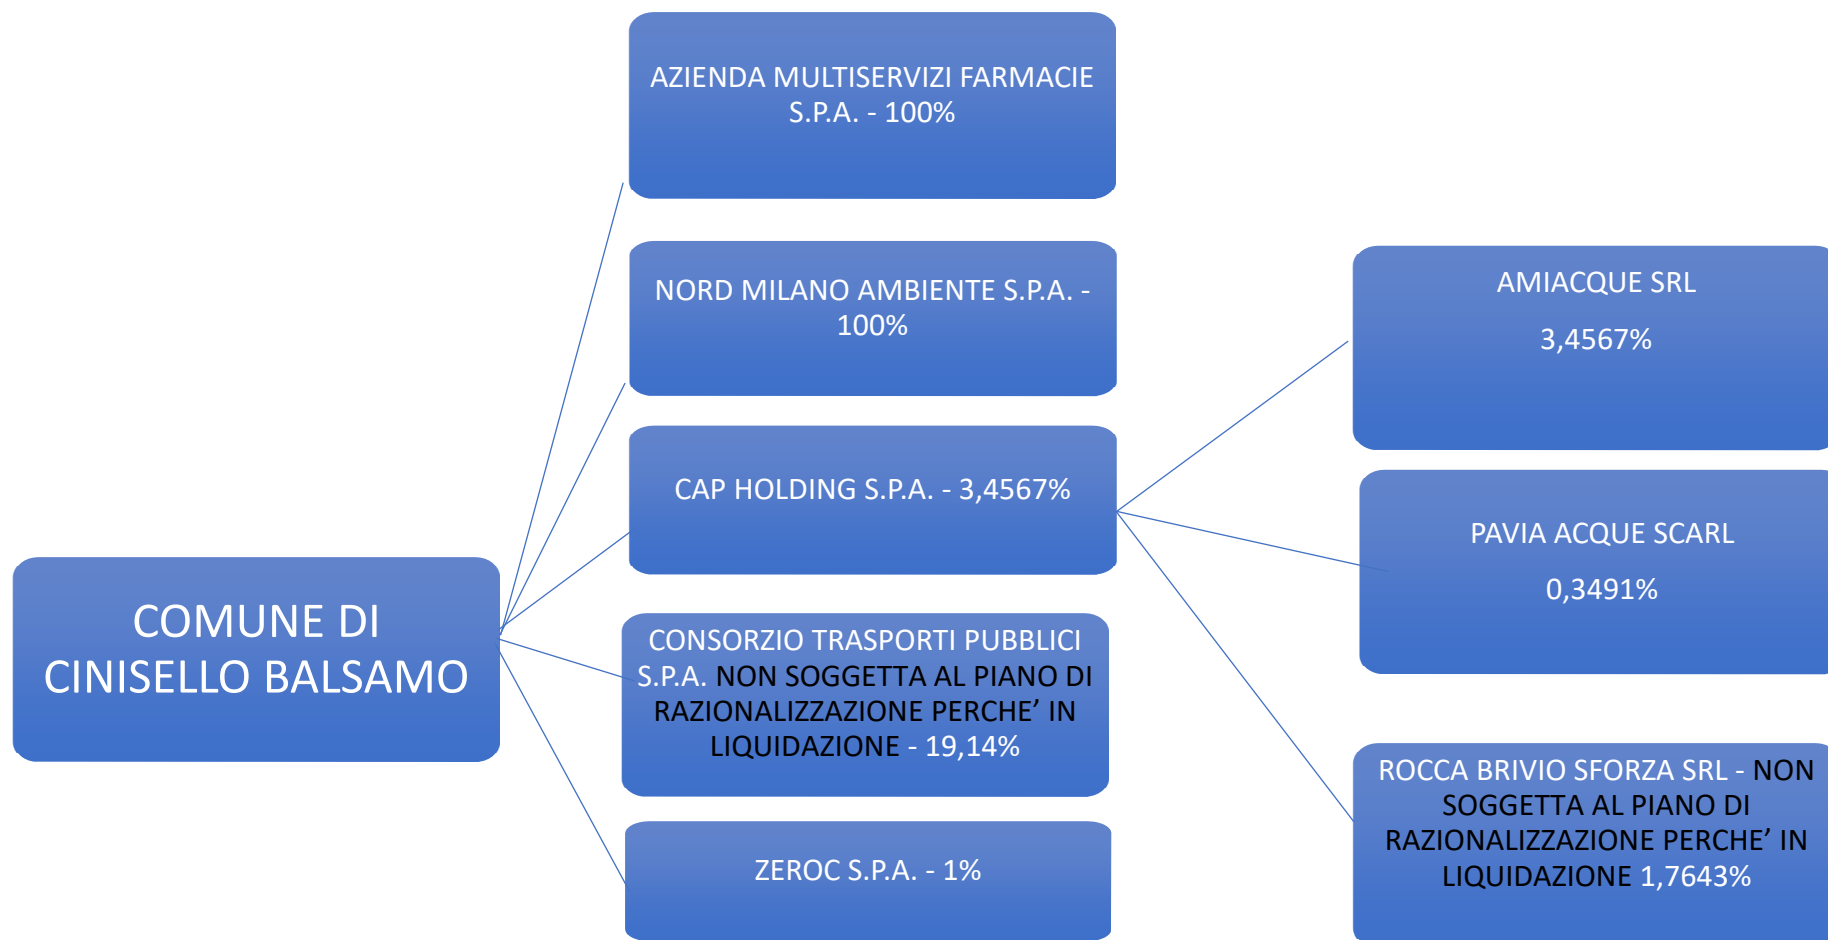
COMUNE DI CINISELLO BALSAMO

AZIENDA MULTISERVIZI FARMACIE S.P.A. - 100%

NORD MILANO AMBIENTE S.P.A. - 100%

CAP HOLDING S.P.A. - 3,4567%

CONSORZIO TRASPORTI PUBBLICI S.P.A. NON SOGGETTA AL PIANO DI RAZIONALIZZAZIONE PERCHE' IN LIQUIDAZIONE - 19,14%

ZEROC S.P.A. - 1%

AMIACQUE SRL

3,4567%

PAVIA ACQUE SCARL

0,3491%

ROCCA BRIVIO SFORZA SRL - NON SOGGETTA AL PIANO DI RAZIONALIZZAZIONE PERCHE' IN LIQUIDAZIONE 1,7643%